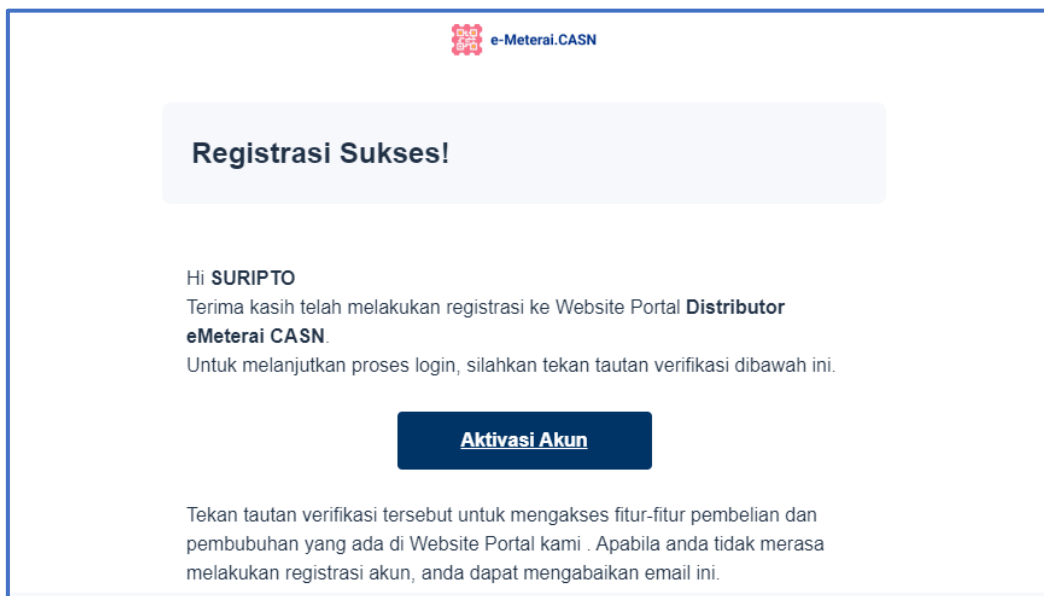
e-Meterai.CASN

Registrasi Sukses!

Hi **SURIPTO**
Terima kasih telah melakukan registrasi ke Website Portal **Distributor eMeterai CASN**.
Untuk melanjutkan proses login, silahkan tekan tautan verifikasi dibawah ini.

Aktivasi Akun

Tekan tautan verifikasi tersebut untuk mengakses fitur-fitur pembelian dan pembubuhan yang ada di Website Portal kami . Apabila anda tidak merasa melakukan registrasi akun, anda dapat mengabaikan email ini.